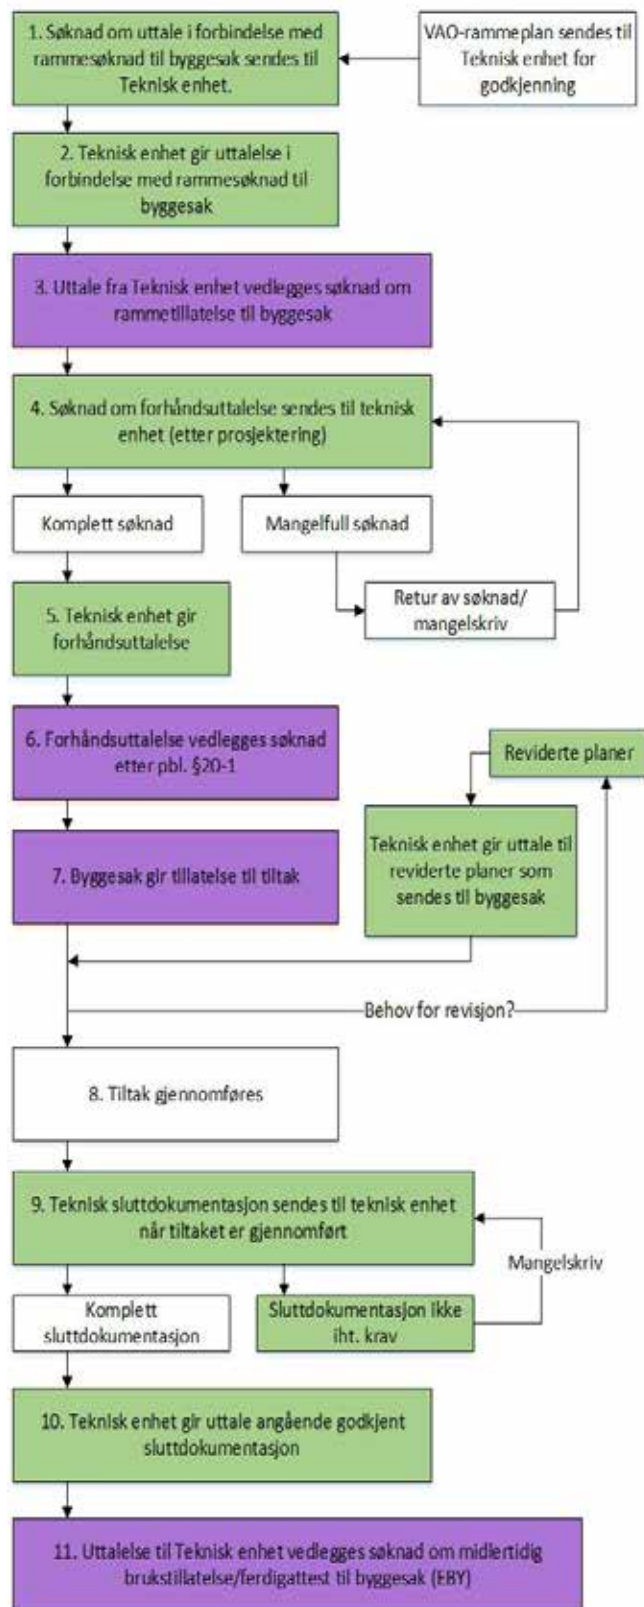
1. Søknad om uttale i forbindelse med rammesøknad til byggesak sendes til Teknisk enhet.

VAO-rammeplan sendes til Teknisk enhet for godkjenning

2. Teknisk enhet gir uttalelse i forbindelse med rammesøknad til byggesak

3. Uttale fra Teknisk enhet vedlegges søknad om rammetillatelse til byggesak

4. Søknad om forhåndsuttalelse sendes til teknisk enhet (etter prosjektering)

Komplett søknad

Mangelfull søknad

Retur av søknad/ mangelskriv

5. Teknisk enhet gir forhåndsuttalelse

6. Forhåndsuttalelse vedlegges søknad etter pbl. §20-1

Reviderte planer

Teknisk enhet gir uttale til reviderte planer som sendes til byggesak

7. Byggesak gir tillatelse til tiltak

Behov for revisjon?

8. Tiltak gjennomføres

9. Teknisk sluttdokumentasjon sendes til teknisk enhet når tiltaket er gjennomført

Mangelskriv

Komplett sluttdokumentasjon

Sluttdokumentasjon ikke iht. krav

10. Teknisk enhet gir uttale angående godkjent sluttdokumentasjon

11. Uttalelse til Teknisk enhet vedlegges søknad om midlertidig brukstillatelse/ferdigattest til byggesak (EBY)